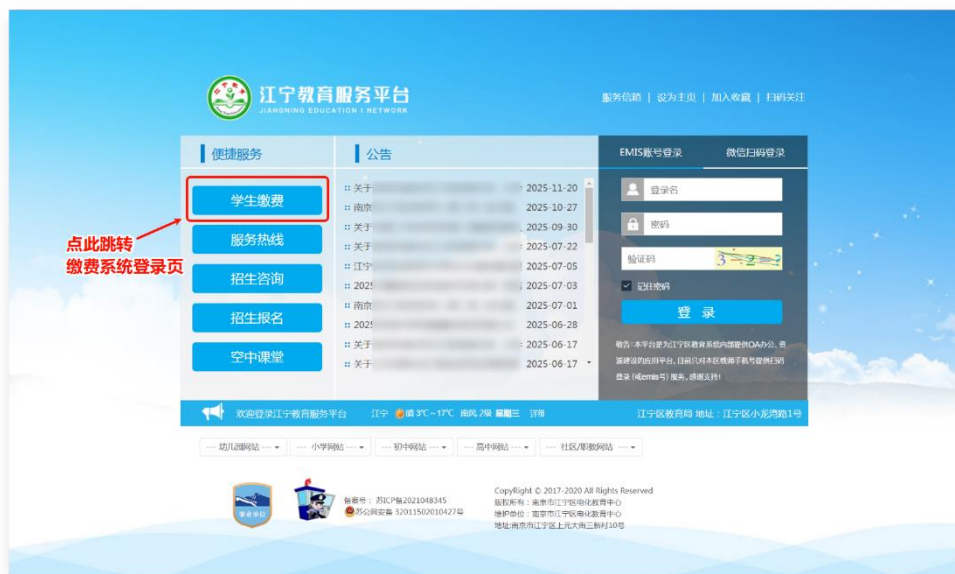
江宁教育服务平台
JIANGNING EDUCATION I NETWORK

服务信箱 | 设为主页 | 加入收藏 | 扫码关注

便捷服务

学生缴费
服务热线
招生咨询
招生报名
空中课堂

点此跳转
缴费系统登录页

公告

关于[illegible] 2025-11-20
南京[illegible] 2025-10-27
关于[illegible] 2025-09-30
关于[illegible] 2025-07-22
江宁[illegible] 2025-07-05
2025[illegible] 2025-07-03
南京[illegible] 2025-07-01
2025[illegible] 2025-06-28
关于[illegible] 2025-06-17
关于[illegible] 2025-06-17

EMIS账号登录
微信扫码登录

登录名
密码
验证码
3-2=?
记住密码
登 录

敬告：本平台是为江宁区教育系统内部提供OA办公、资源建设的应用平台，目前只对本区教师手机号提供扫码登录（或emis号）服务，感谢支持！

欢迎登录江宁教育服务平台 江宁 晴 3°C～17°C 南风 2级 星期三 详情

江宁区教育局 地址：江宁区小龙湾路1号

---- 幼儿园网站 ---- | ---- 小学网站 ---- | ---- 初中网站 ---- | ---- 高中网站 ---- | ---- 社区/职教网站 ----

备案号：苏ICP备2021048345
苏公网安备 32011502010427号

CopyRight © 2017-2020 All Rights Reserved
版权所有：南京市江宁区电化教育中心
维护单位：南京市江宁区电化教育中心
地址：南京市江宁区上元大街三新村10号